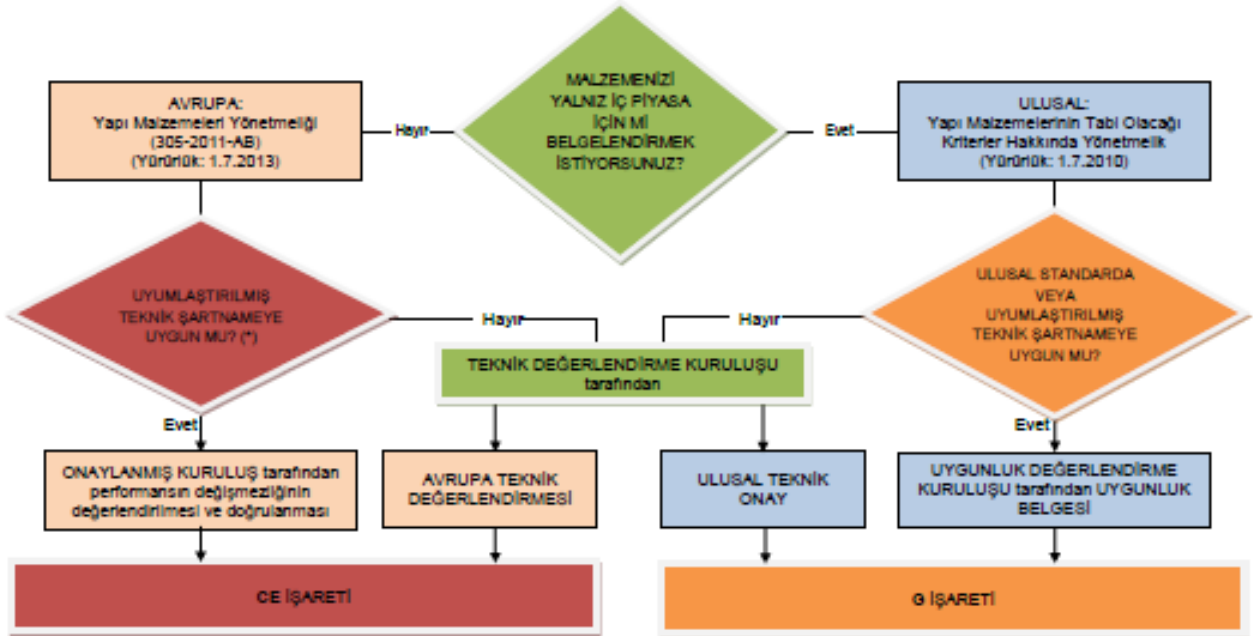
MALZEMENİZİ YALNIZ İÇ PİYASA İÇİN Mİ BELGELENDİRMEK İSTİYORSUNUZ?

Hayır

AVRUPA:
Yapı Malzemeleri Yönetmeliği
(305-2011-AB)
(Yürürlük: 1.7.2013)

Evet

ULUSAL:
Yapı Malzemelerinin Tabi Olacağı Kriterler Hakkında Yönetmelik
(Yürürlük: 1.7.2010)

UYUMLAŞTIRILMIŞ TEKNİK ŞARTNAMEYE UYGUN MU? (*)

Hayır

Hayır

ULUSAL STANDARDA VEYA UYUMLAŞTIRILMIŞ TEKNİK ŞARTNAMEYE UYGUN MU?

TEKNİK DEĞERLENDİRME KURULUŞU tarafından

Evet

Evet

ONAYLANMIŞ KURULUŞ tarafından performansın değişmezliğinin değerlendirilmesi ve doğrulanması

AVRUPA TEKNİK DEĞERLENDİRMESİ

ULUSAL TEKNİK ONAY

UYGUNLUK DEĞERLENDİRME KURULUŞU tarafından UYGUNLUK BELGESİ

CE İŞARETİ

G İŞARETİ